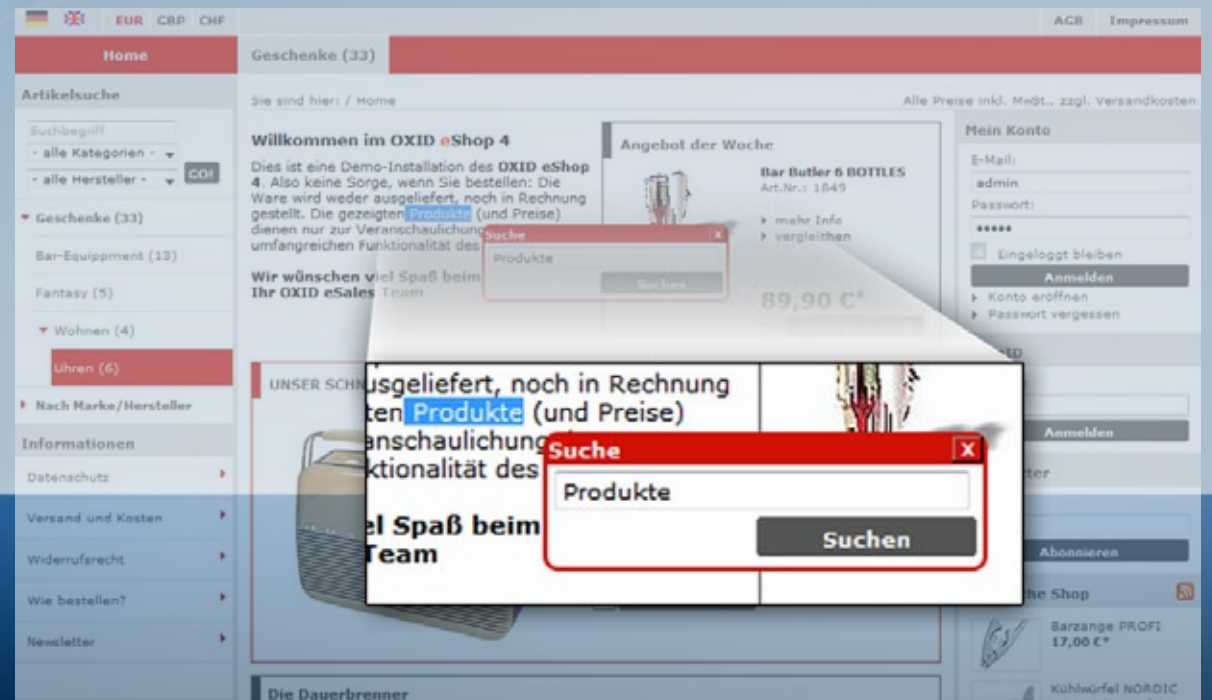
EUR GBP CHF

AGB Impressum

Home

Geschenke (33)

Artikelsuche

Suchbegriff

- alle Kategorien -

- alle Hersteller -

GO!

Geschenke (33)

Bar-Equippment (13)

Fantasy (5)

Wohnen (4)

Uhren (6)

Nach Marke/Hersteller

Informationen

Datenschutz

Versand und Kosten

Widerrufsrecht

Wie bestellen?

Newsletter

Sie sind hier: / Home

Alle Preise inkl. MwSt., zzgl. Versandkosten

Willkommen im OXID eShop 4

Dies ist eine Demo-Installation des OXID eShop 4. Also keine Sorge, wenn Sie bestellen: Die Ware wird weder ausgeliefert, noch in Rechnung gestellt. Die gezeigten Produkte (und Preise) dienen nur zur Veranschaulichung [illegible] umfangreichen Funktionalität des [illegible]

Wir wünschen viel Spaß beim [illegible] Ihr OXID eSales Team

Suche

Produkte

Suchen

Angebot der Woche

Bar Butler 6 BOTTLES

Art.Nr.: 1849

mehr Info

vergleichen

89,90 €*

UNSER SCHN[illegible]

Mein Konto

E-Mail:

admin

Passwort:

•••••

Eingeloggt bleiben

Anmelden

Konto eröffnen

Passwort vergessen

usgeliefert, noch in Rechnung

ten Produkte (und Preise)

anschaulichung

ktionalität des

el Spaß beim

Team

Suche

Produkte

Suchen

Anmelden

Abonnieren

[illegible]he Shop

Barzange PROFI

17,00 €*

Kühlwürfel NORDIC

Die Dauerbrenner